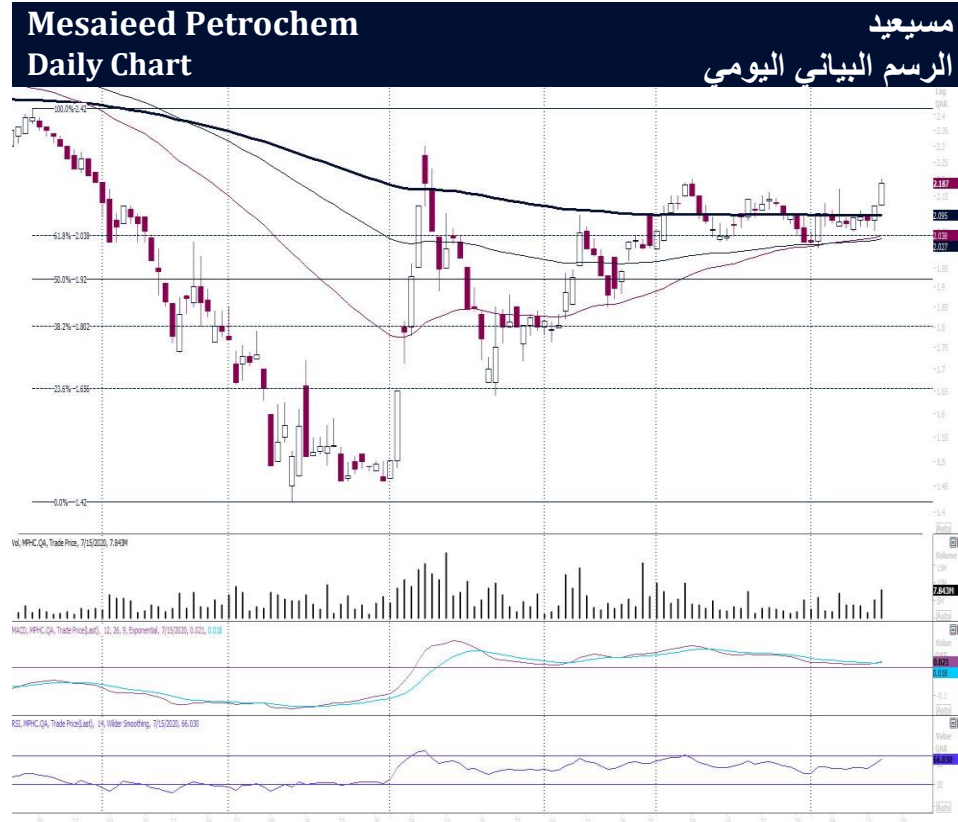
Mesaieed Petrochem
Daily Chart

مسيعيد
الرسم البياني اليومي

100.0%-2.42
61.8%-2.038
50.0%-1.92
38.2%-1.802
23.6%-1.656
0.0%-1.42

Log
QAR
2.4
2.35
2.3
2.25
2.187
2.095
2.038
2.027
1.95
1.9
1.85
1.8
1.75
1.7
1.65
1.6
1.55
1.5
1.45
1.4
Auto

Vol, MPHC.QA, Trade Price, 7/15/2020, 7.843M
Volume
7.843M
Auto

MACD, MPHC.QA, Trade Price(Last), 12, 26, 9, Exponential, 7/15/2020, 0.021, 0.018
Value
QAR
0.021
0.018
-0.1
Auto

RSI, MPHC.QA, Trade Price(Last), 14, Wilder Smoothing, 7/15/2020, 66.038
Value
QAR
66.038
30
Auto